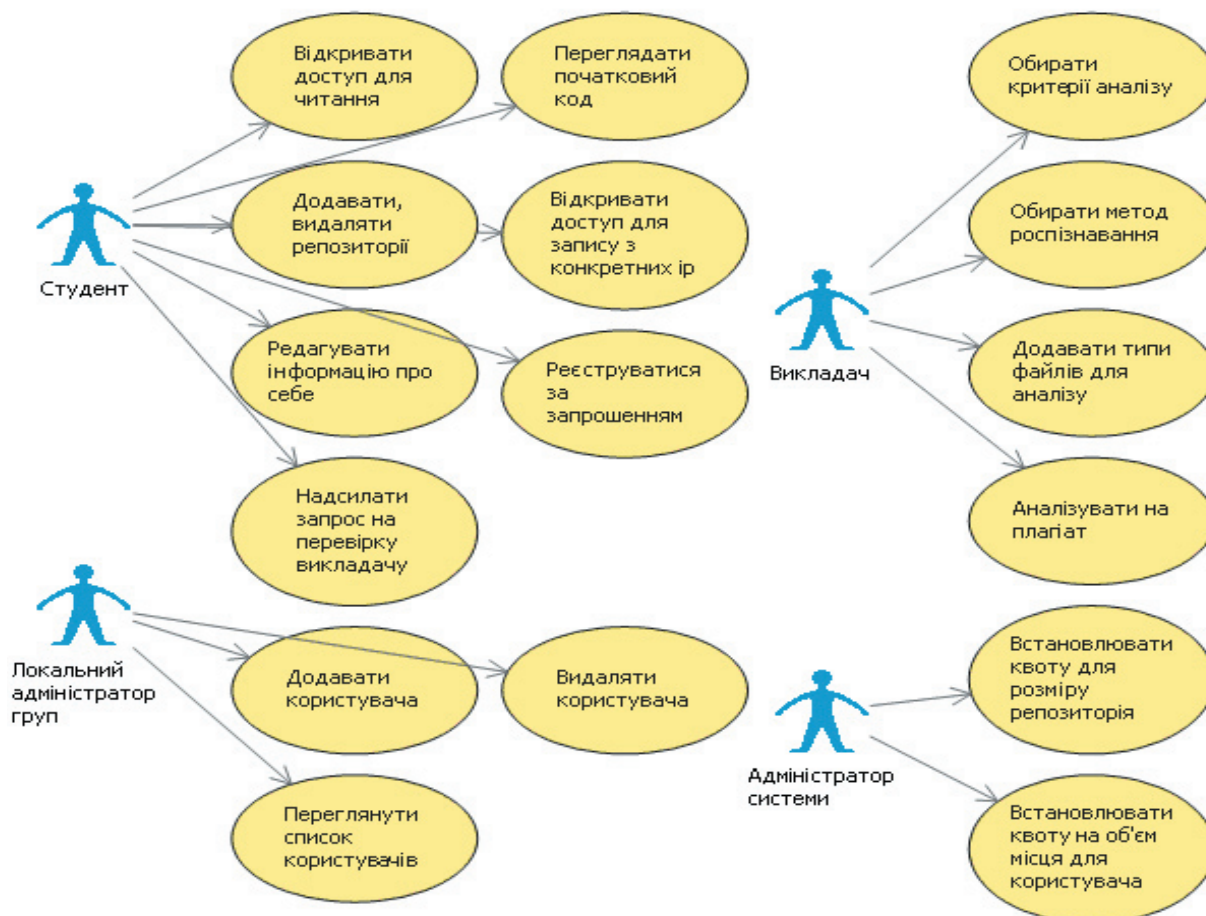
Відкривати доступ для читання

Переглядати початковий код

Обирати критерії аналізу

Додавати, видаляти репозиторії

Відкривати доступ для запису з конкретних ір

Обирати метод роспізнавання

Студент

Редагувати інформацію про себе

Реєструватися за запрошенням

Викладач

Додавати типи файлів для аналізу

Надсилати запрос на перевірку викладачу

Аналізувати на плагіат

Локальний адміністратор груп

Додавати користувача

Видаляти користувача

Встановлювати квоту для розміру репозиторія

Адміністратор системи

Переглянути список користувачів

Встановлювати квоту на об'єм місця для користувача